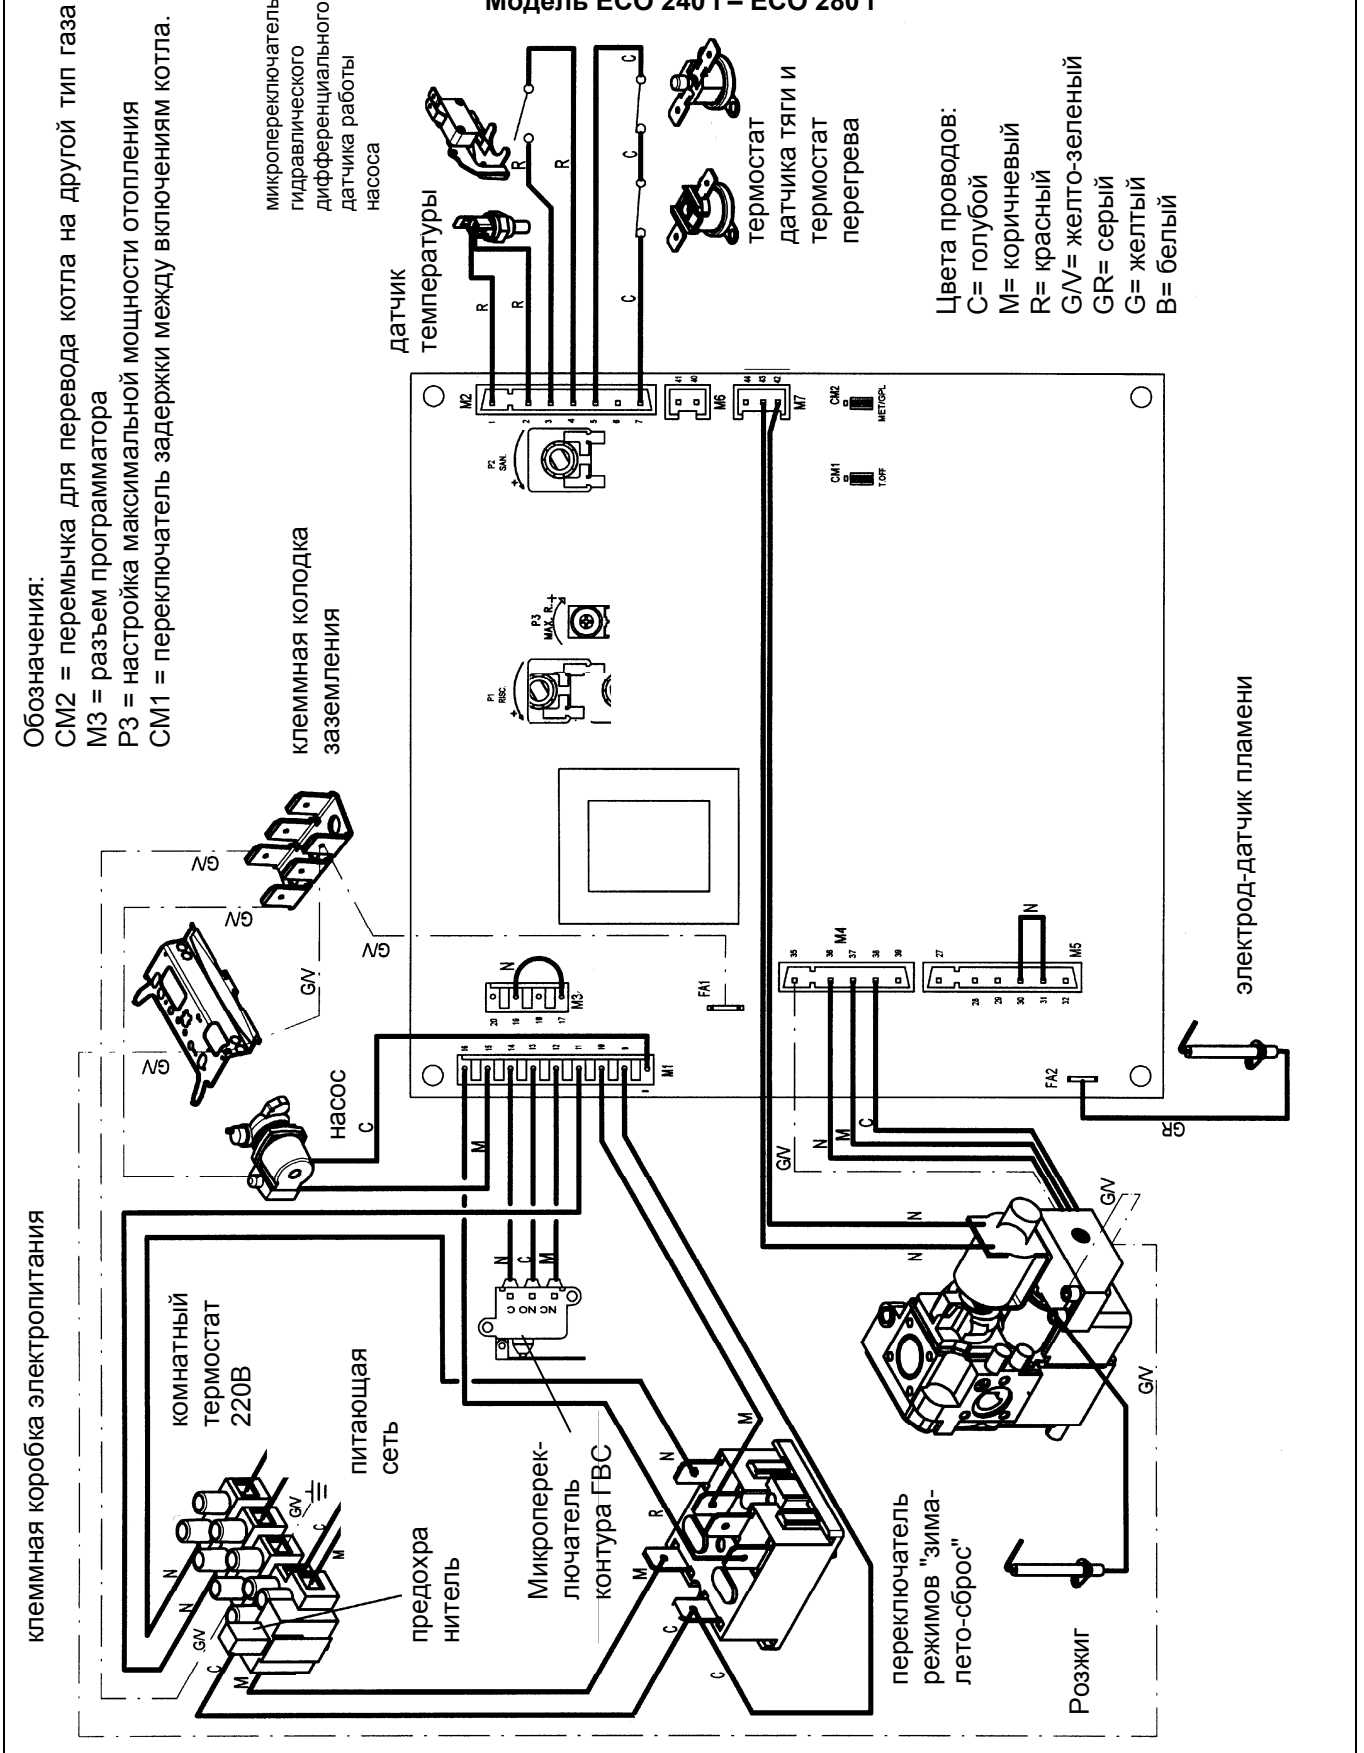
Модель ECO 240 i – ECO 280 i

Обозначения:
CM2 = перемычка для перевода котла на другой тип газа
M3 = разъем программатора
P3 = настройка максимальной мощности отопления
CM1 = переключатель задержки между включениям котла.

микропереключатель гидравлического дифференциального датчика работы насоса

датчик температуры

термостат датчика тяги и термостат перегрева

Цвета проводов:
C= голубой
M= коричневый
R= красный
G/V= желто-зеленый
GR= серый
G= желтый
B= белый

клеммная колодка заземления

электрод-датчик пламени

клеммная коробка электропитания

насос

комнатный термостат 220В

питающая сеть

предохранитель

Микропереключатель контура ГВС

переключатель режимов "зима-лето-сброс"

Розжиг

M2 M6 M7 M4 M5 M1 M3 FA1 FA2 P1 RISC P2 SAN. P3 MAX. R. CM1 T.OFF CM2 MET/GPL

R R R R C C C C G/V G/V G/V G/V G/V G/V N N N N N M M M M M C C C C R GR NC NO C